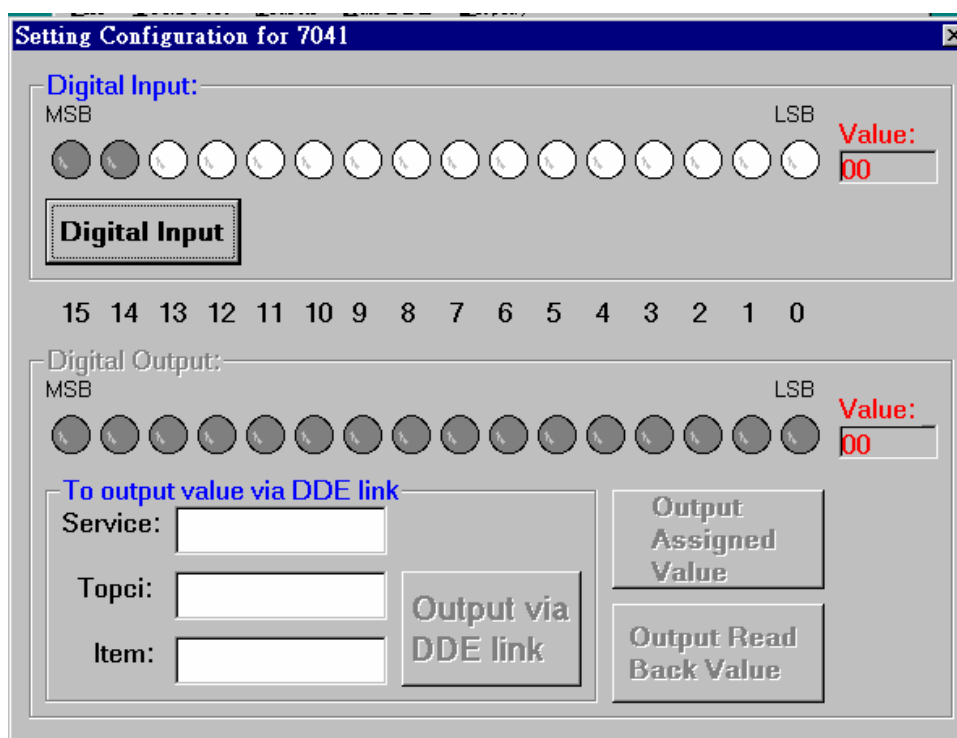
Setting Configuration for 7041

Digital Input:
MSB
LSB
Value:
00
Digital Input

15 14 13 12 11 10 9 8 7 6 5 4 3 2 1 0

Digital Output:
MSB
LSB
Value:
00

To output value via DDE link
Service:
Topci:
Item:
Output via DDE link

Output Assigned Value

Output Read Back Value